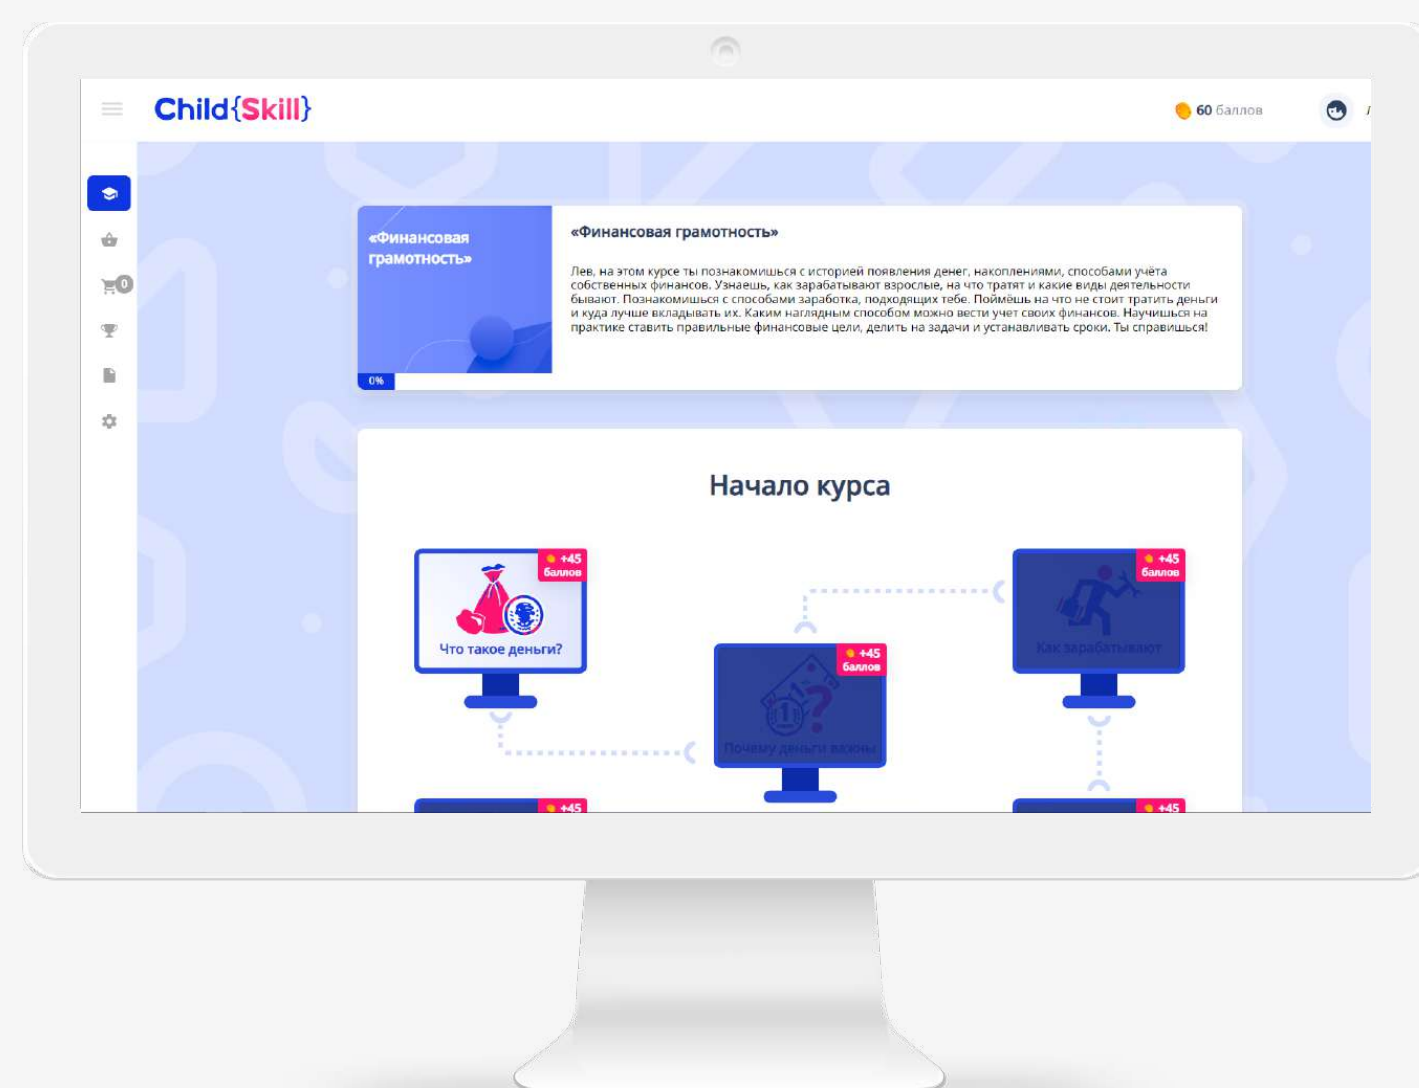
Child{Skill}

60 баллов

0

«Финансовая грамотность»

0%

«Финансовая грамотность»

Лев, на этом курсе ты познакомишься с историей появления денег, накоплениями, способами учёта собственных финансов. Узнаешь, как зарабатывают взрослые, на что тратят и какие виды деятельности бывают. Познакомишься с способами заработка, подходящих тебе. Поймёшь на что не стоит тратить деньги и куда лучше вкладывать их. Каким наглядным способом можно вести учет своих финансов. Научишься на практике ставить правильные финансовые цели, делить на задачи и устанавливать сроки. Ты справишься!

Начало курса

+45 баллов

Что такое деньги?

+45 баллов

Почему деньги важны

+45 баллов

Как зарабатывают

+45

+45